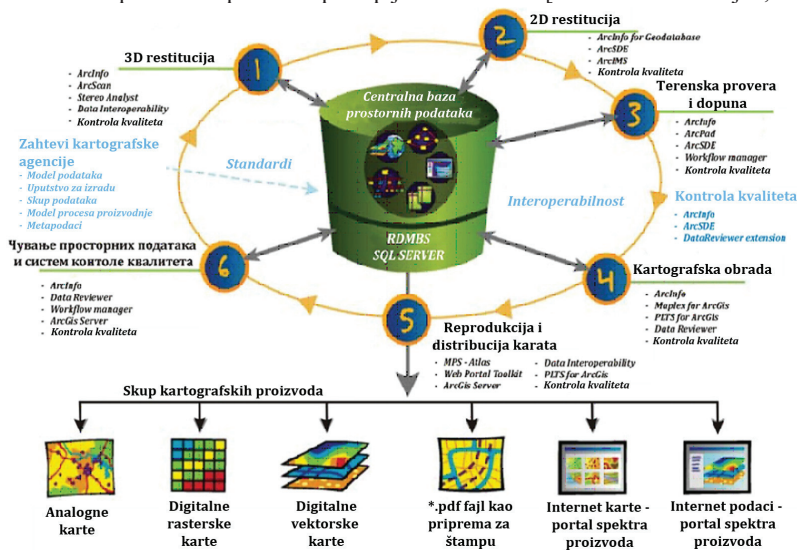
2D restitucija
- ArcInfo for Geodatabase
- ArcSDE
- ArcIMS
- Kontrola kvaliteta

3D restitucija
- ArcInfo
- ArcScan
- Stereo Analyst
- Data Interoperability
- Kontrola kvaliteta

Centralna baza prostornih podataka

Terenska provera i dopuna
- ArcInfo
- ArcPad
- ArcSDE
- Workflow manager
- Kontrola kvaliteta

Zahtevi kartografske agencije
- Model podataka
- Uputstvo za izradu
- Skup podataka
- Model procesa proizvodnje
- Metapodaci

Standardi

Interoperabilnost

Kontrola kvaliteta
- ArcInfo
- ArcSDE
- DataReviewer extension

RDMBS SQL SERVER

Чување просторних података и систем контоле квалитета
- ArcInfo
- Data Reviewer
- Workflow manager
- ArcGis Server
- Kontrola kvaliteta

Kartografska obrada
- ArcInfo
- Maplex for ArcGis
- PLTS for ArcGis
- Data Reviewer
- Kontrola kvaliteta

Reprodukcija i distribucija karata
- MPS - Atlas
- Web Portal Toolkit
- ArcGis Server
- Data Interoperability
- PLTS for ArcGis
- Kontrola kvaliteta

Skup kartografskih proizvoda

Analogne karte

Digitalne rasterske karte

Digitalne vektorske karte

*.pdf fajl kao priprema za štampu

Internet karte - portal spektra proizvoda

Internet podaci - portal spektra proizvoda